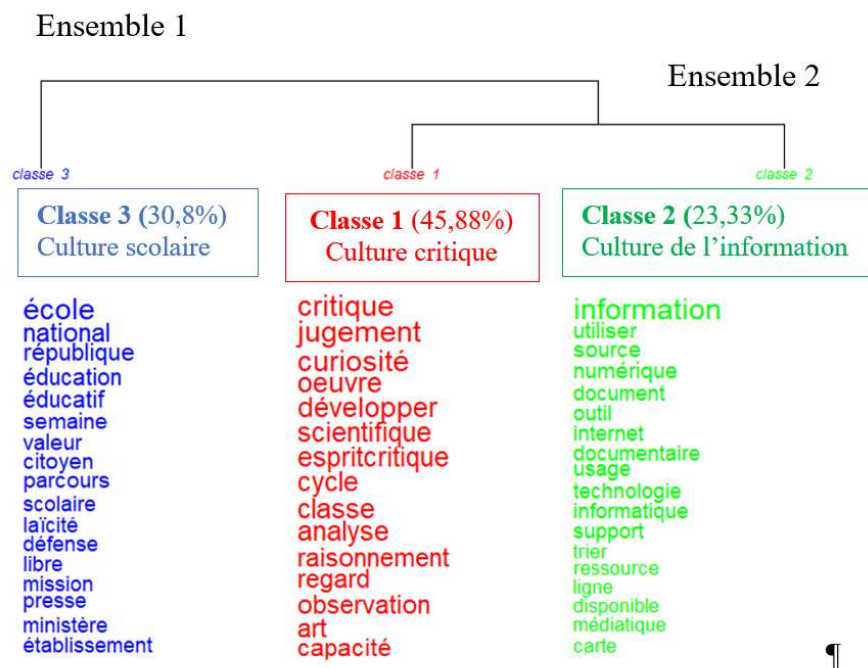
Ensemble 1

Ensemble 2

classe 3

classe 1

classe 2

Classe 3 (30,8%)
Culture scolaire

Classe 1 (45,88%)
Culture critique

Classe 2 (23,33%)
Culture de l'information

école
national
république
éducation
éducatif
semaine
valeur
citoyen
parcours
scolaire
laïcité
défense
libre
mission
presse
ministère
établissement

critique
jugement
curiosité
oeuvre
développer
scientifique
espritcritique
cycle
classe
analyse
raisonnement
regard
observation
art
capacité

information
utiliser
source
numérique
document
outil
internet
documentaire
usage
technologie
informatique
support
trier
ressource
ligne
disponible
médiatique
carte

¶